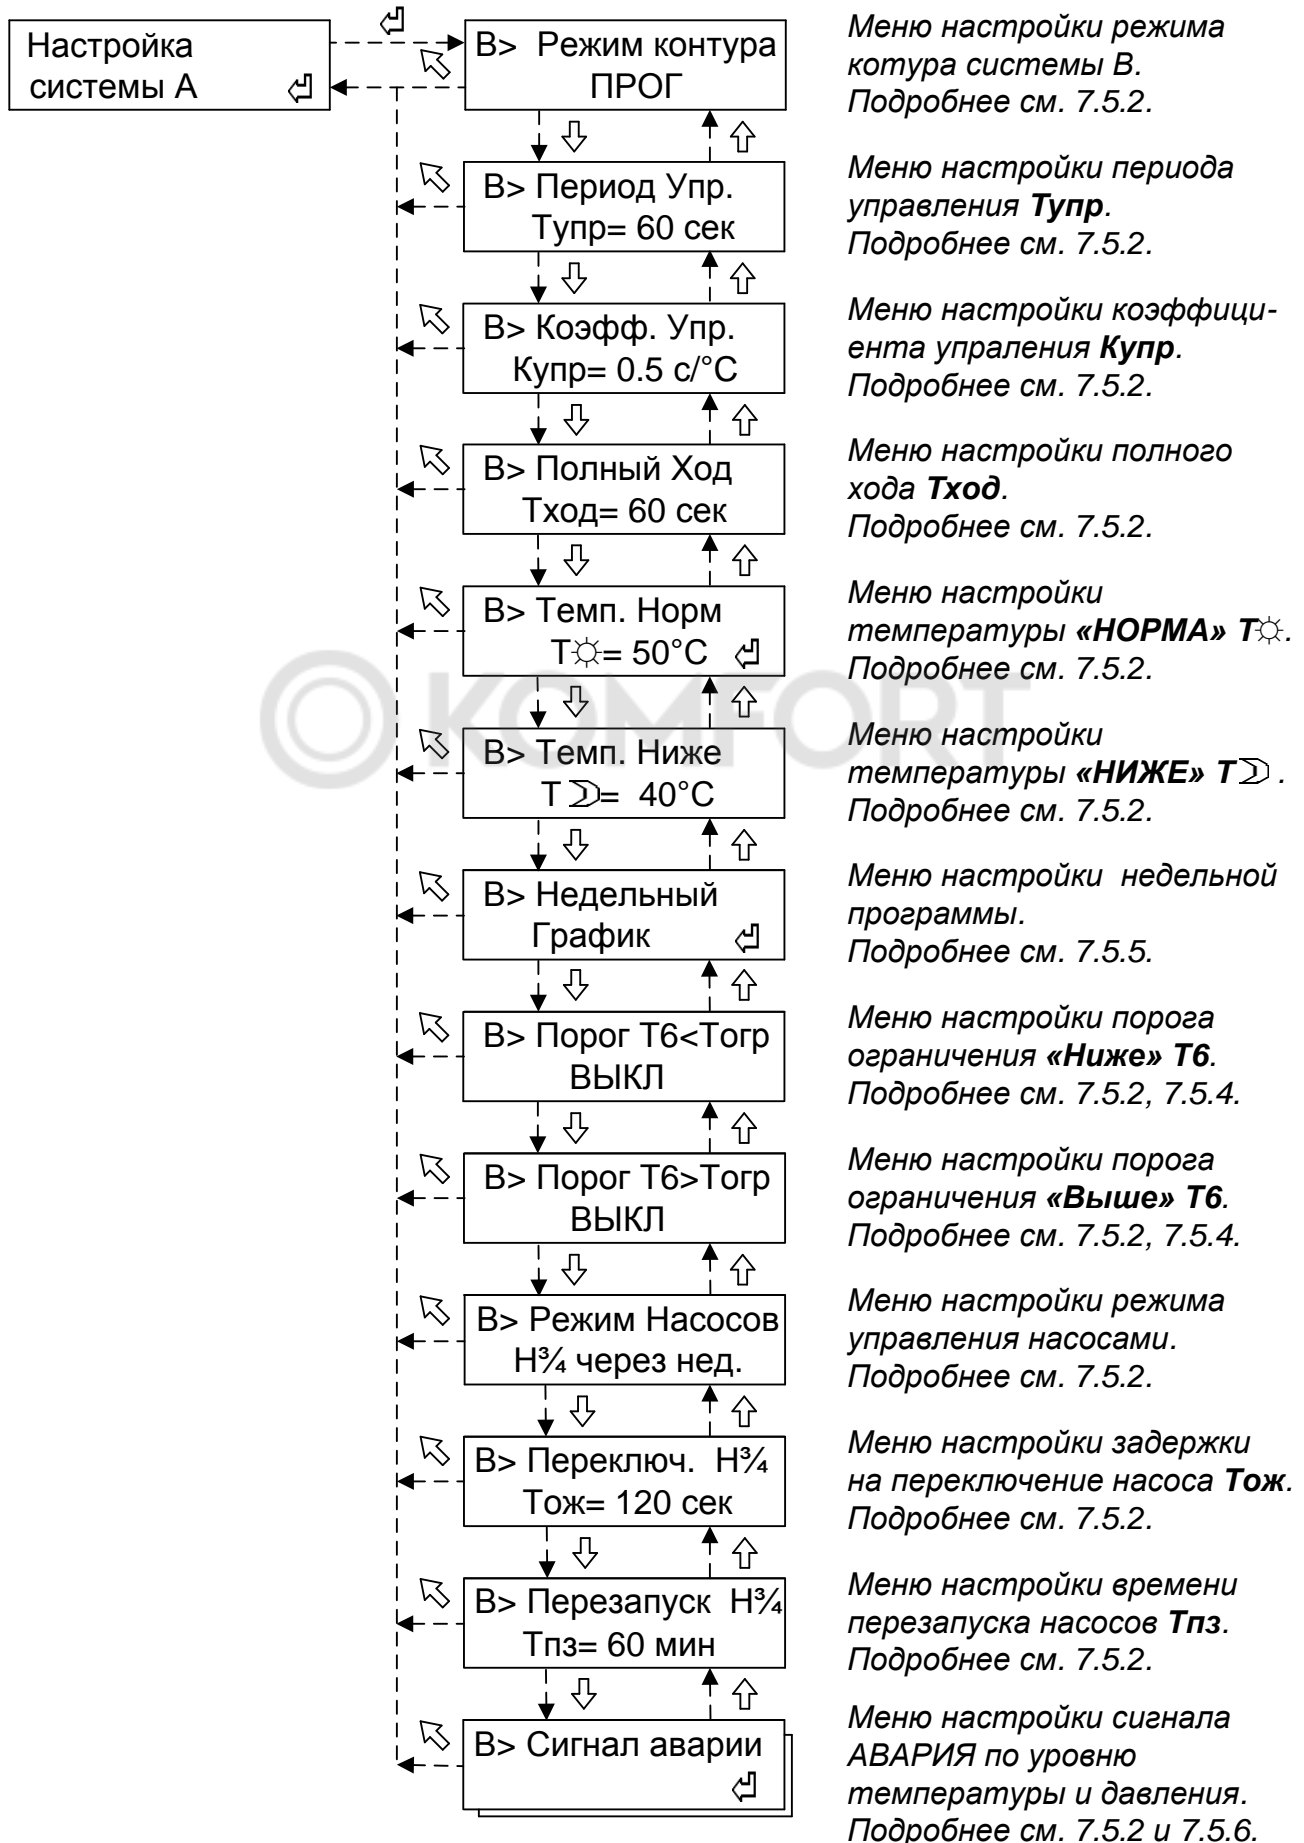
Настройка системы А ⏎

В> Режим контура ПРОГ

Меню настройки режима котура системы В. Подробнее см. 7.5.2.

В> Период Упр. Тупр= 60 сек

Меню настройки периода управления **Тупр**. Подробнее см. 7.5.2.

В> Коэфф. Упр. Купр= 0.5 с/°С

Меню настройки коэффициента упраления **Купр**. Подробнее см. 7.5.2.

В> Полный Ход Тход= 60 сек

Меню настройки полного хода **Тход**. Подробнее см. 7.5.2.

В> Темп. Норм Т☼= 50°С ⏎

Меню настройки температуры **«НОРМА» Т☼**. Подробнее см. 7.5.2.

В> Темп. Ниже Т☽= 40°С

Меню настройки температуры **«НИЖЕ» Т☽**. Подробнее см. 7.5.2.

В> Недельный График ⏎

Меню настройки недельной программы. Подробнее см. 7.5.5.

В> Порог Т6<Тогр ВЫКЛ

Меню настройки порога ограничения **«Ниже» Т6**. Подробнее см. 7.5.2, 7.5.4.

В> Порог Т6>Тогр ВЫКЛ

Меню настройки порога ограничения **«Выше» Т6**. Подробнее см. 7.5.2, 7.5.4.

В> Режим Насосов Н¾ через нед.

Меню настройки режима управления насосами. Подробнее см. 7.5.2.

В> Переключ. Н¾ Тож= 120 сек

Меню настройки задержки на переключение насоса **Тож**. Подробнее см. 7.5.2.

В> Перезапуск Н¾ Тпз= 60 мин

Меню настройки времени перезапуска насосов **Тпз**. Подробнее см. 7.5.2.

В> Сигнал аварии ⏎

Меню настройки сигнала АВАРИЯ по уровню температуры и давления. Подробнее см. 7.5.2 и 7.5.6.

KOMFORT